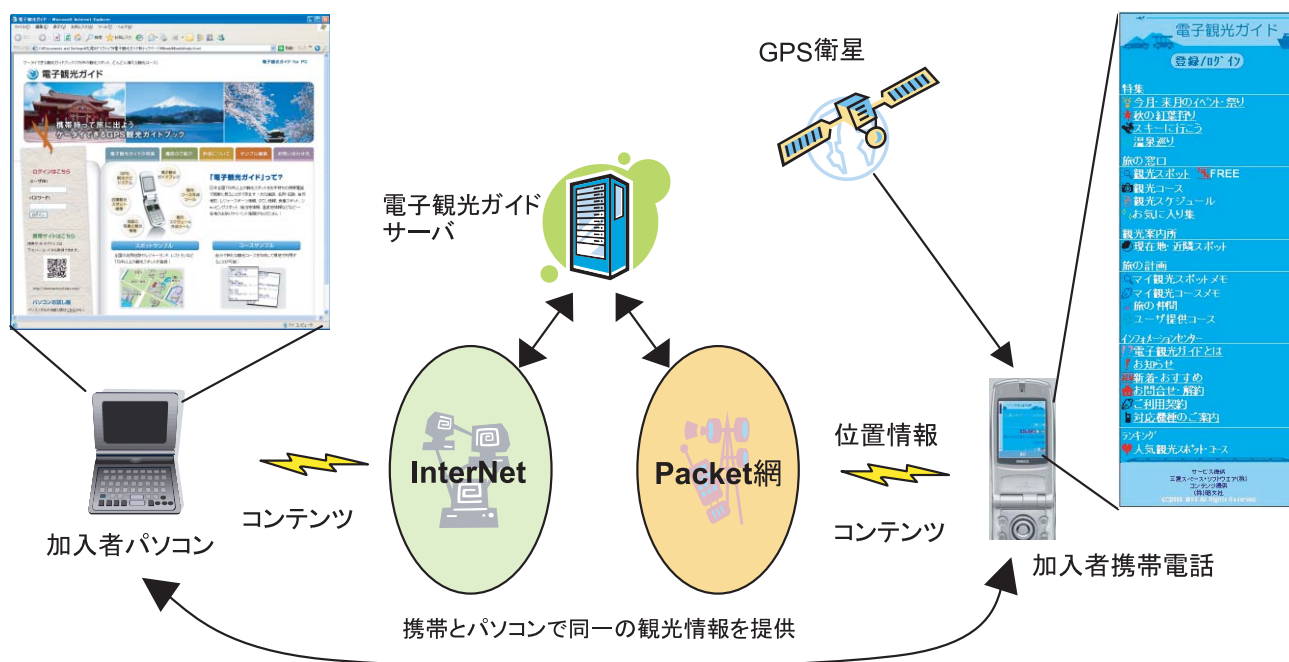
電子観光ガイド

GPS衛星

電子観光ガイド
登録/ログイン
特集
今月・来月のイベント・祭り
秋の紅葉狩り
スキーに行こう
温泉巡り
旅の窓口
観光スポット FREE
観光コース
観光スケジュール
お気に入り集
観光案内所
現在地・近隣スポット
旅の計画
マイ観光スポットメモ
マイ観光コースメモ
旅の相棒
ユーザ提供コース
インフォメーションセンター
電子観光ガイドとは
お知らせ
新着・おすすめ
お問合せ・解約
ご利用契約
対応機種のご案内
ランキング
人気観光スポット・コース
サービス提供
三菱スペース・ソフトウエア(株)
コンテンツ提供
(株)昭文社

電子観光ガイド
サーバ

InterNet

Packet網

位置情報

コンテンツ

コンテンツ

加入者パソコン

加入者携帯電話

携帯とパソコンで同一の観光情報を提供

電子観光ガイド
携帯持って旅に出よう
ケータイで使えるGPS観光ガイドブック
「電子観光ガイド」って?
ログインはこちら
スポットサンプル
コースサンプル